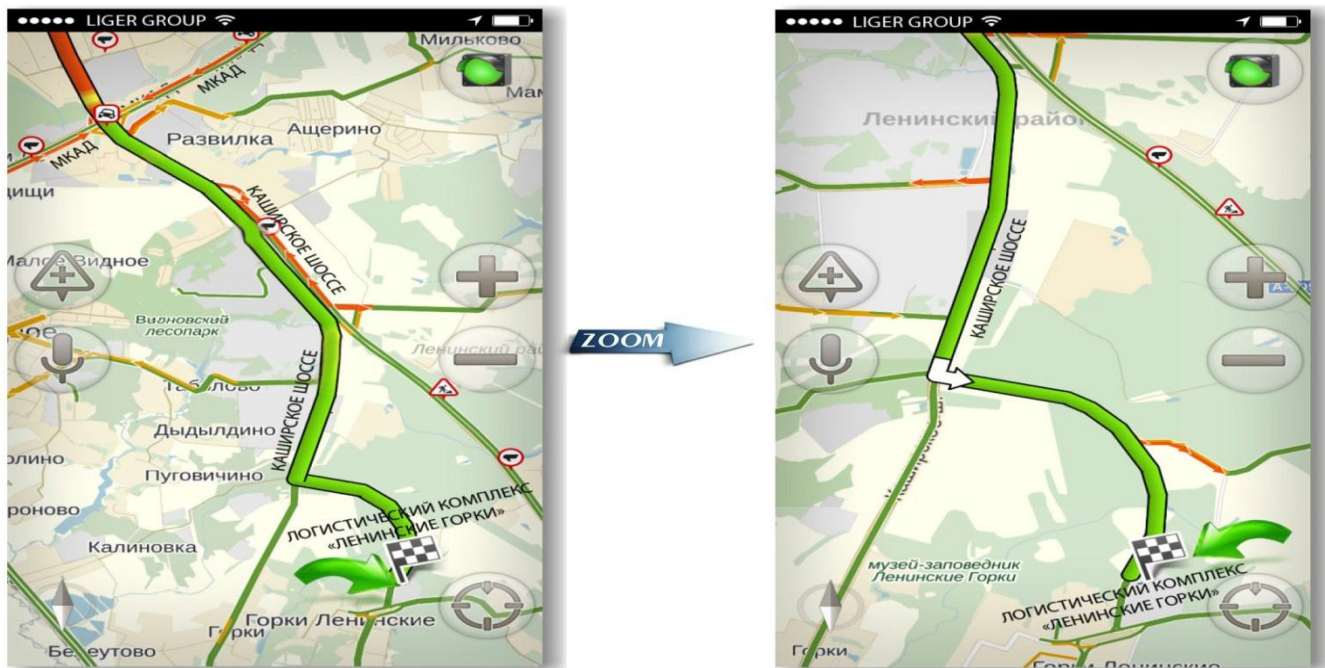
●●●●● LIGER GROUP

Мильково

Мам

МКАД

МКАД

Развилка

Ащерино

МКАД

ищи

КАШИРСКОЕ ШОССЕ

Мало Видное

Видновский лесопарк

Ленинский рай

Таболово

КАШИРСКОЕ ШОССЕ

Дыдылдино

олино

Пуговичино

роново

ЛОГИСТИЧЕСКИЙ КОМПЛЕКС «ЛЕНИНСКИЕ ГОРКИ»

Калиновка

Горки Ленинские

Беседутово

ZOOM

●●●●● LIGER GROUP

Ленинский район

КАШИРСКОЕ ШОССЕ

музей-заповедник Ленинские Горки

ЛОГИСТИЧЕСКИЙ КОМПЛЕКС «ЛЕНИНСКИЕ ГОРКИ»

Горки

Горки Ленинские